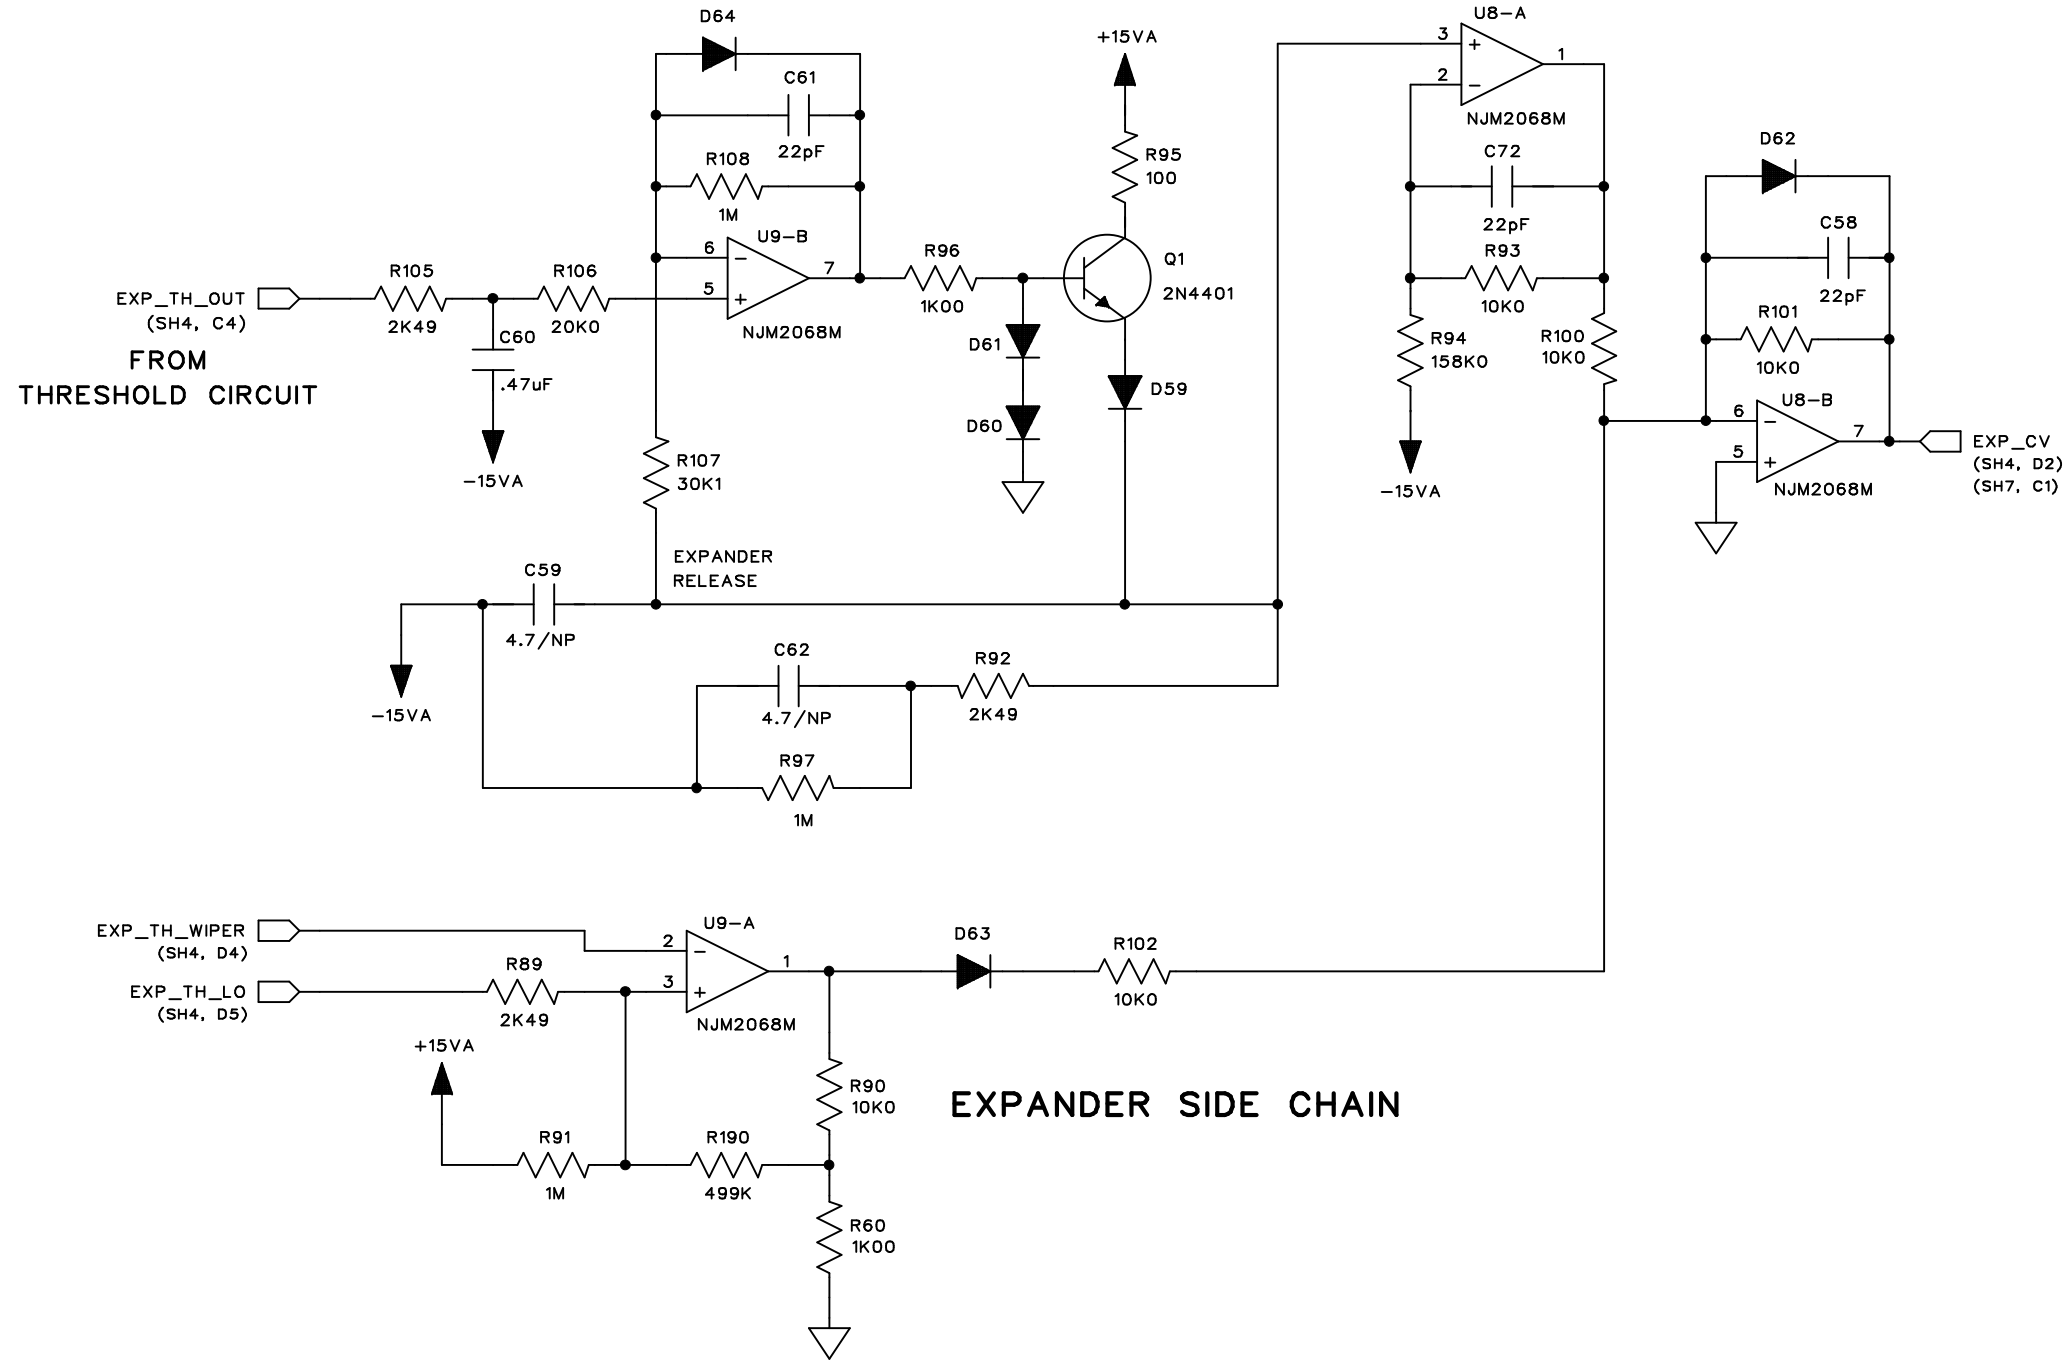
D64
C61
22pF
R108
1M
U9–B
6
5
7
NJM2068M
+15VA
R95
100
R96
1K00
Q1
2N4401
D61
D60
D59
EXP_TH_OUT
(SH4, C4)
FROM
THRESHOLD CIRCUIT
R105
2K49
R106
20K0
C60
.47uF
–15VA
R107
30K1
EXPANDER
RELEASE
C59
4.7/NP
–15VA
C62
4.7/NP
R92
2K49
R97
1M
U8–A
3
2
1
NJM2068M
C72
22pF
R93
10K0
R94
158K0
–15VA
R100
10K0
D62
C58
22pF
R101
10K0
U8–B
6
5
7
NJM2068M
EXP_CV
(SH4, D2)
(SH7, C1)
EXP_TH_WIPER
(SH4, D4)
EXP_TH_LO
(SH4, D5)
R89
2K49
U9–A
2
3
1
NJM2068M
D63
R102
10K0
+15VA
R91
1M
R190
499K
R90
10K0
R60
1K00
EXPANDER SIDE CHAIN